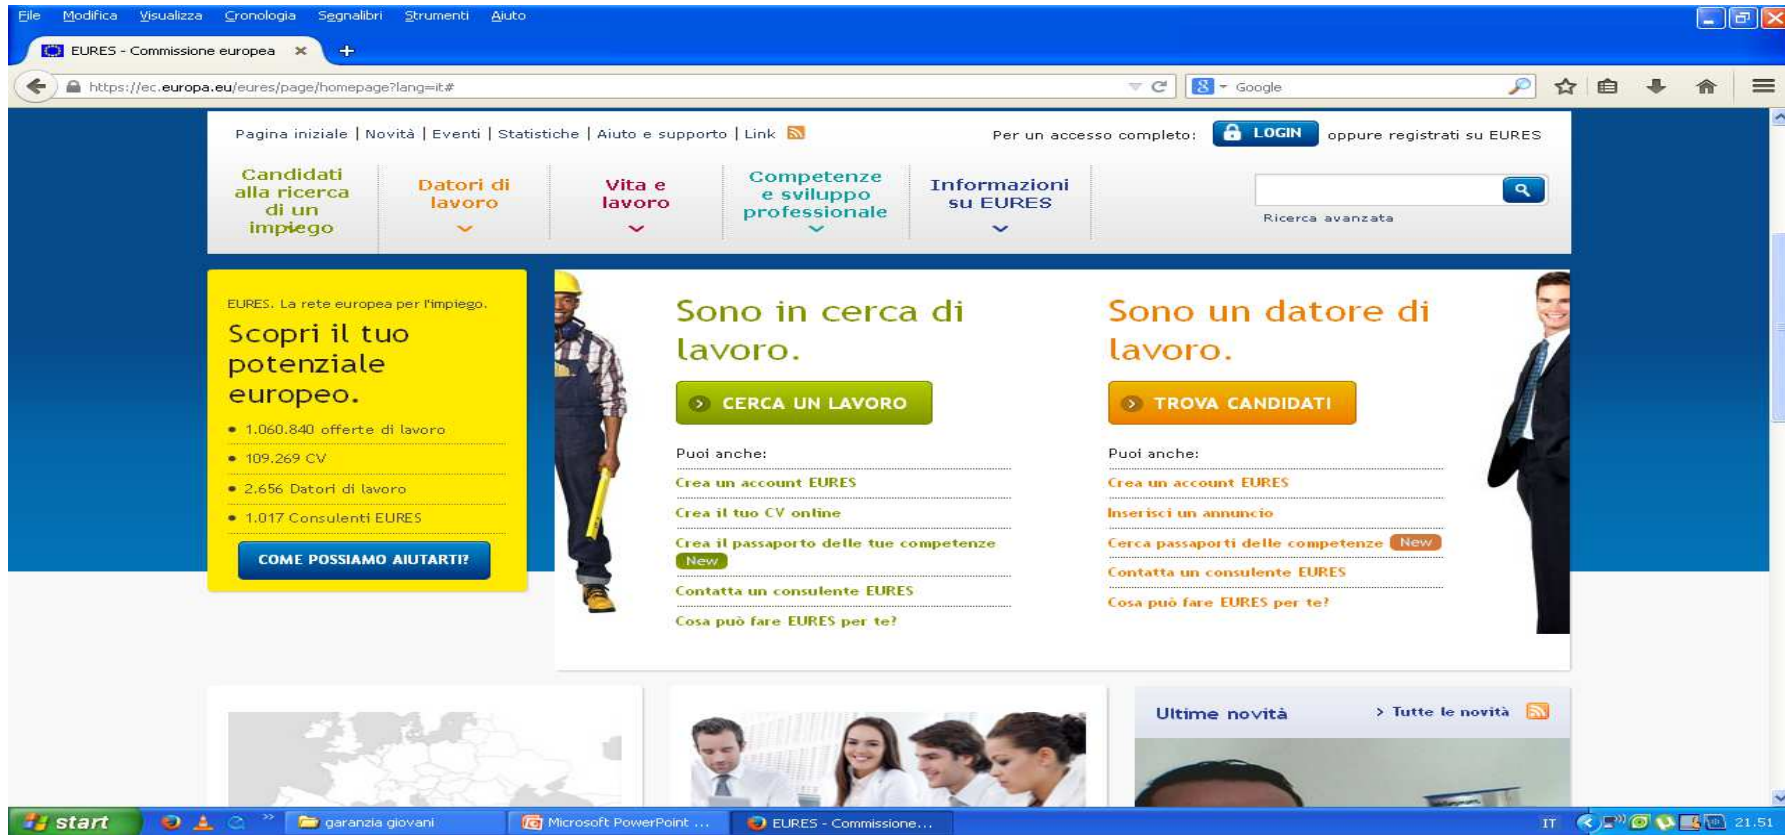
File Modifica Visualizza Cronologia Segnalibri Strumenti Aiuto

EURES - Commissione europea ×

https://ec.europa.eu/eures/page/homepage?lang=it#

Google

Pagina iniziale | Novità | Eventi | Statistiche | Aiuto e supporto | Link

Per un accesso completo: LOGIN oppure registrati su EURES

Candidati alla ricerca di un impiego

Datori di lavoro

Vita e lavoro

Competenze e sviluppo professionale

Informazioni su EURES

Ricerca avanzata

EURES. La rete europea per l'impiego.

Scopri il tuo potenziale europeo.

• 1.060.840 offerte di lavoro
• 109.269 CV
• 2.656 Datori di lavoro
• 1.017 Consulenti EURES

COME POSSIAMO AIUTARTI?

Sono in cerca di lavoro.

CERCA UN LAVORO

Puoi anche:

Crea un account EURES

Crea il tuo CV online

Crea il passaporto delle tue competenze New

Contatta un consulente EURES

Cosa può fare EURES per te?

Sono un datore di lavoro.

TROVA CANDIDATI

Puoi anche:

Crea un account EURES

Inserisci un annuncio

Cerca passaporti delle competenze New

Contatta un consulente EURES

Cosa può fare EURES per te?

Ultime novità

> Tutte le novità

start garanzia giovani Microsoft PowerPoint ... EURES - Commissione... IT 21.51